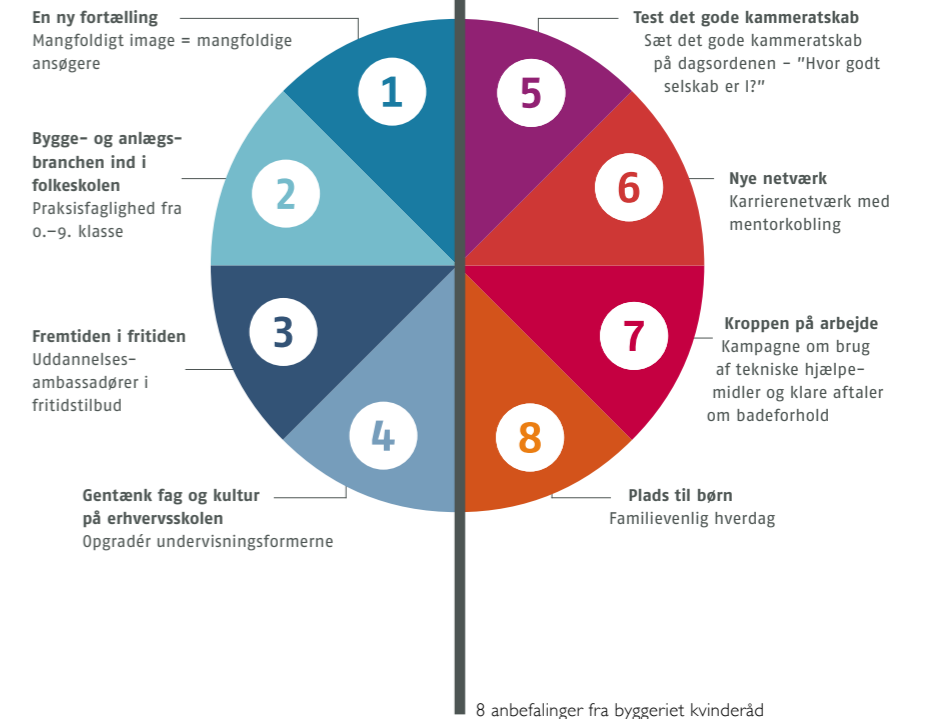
**En ny fortælling**
Mangfoldigt image = mangfoldige ansøgere

1

**Test det gode kammeratskab**
Sæt det gode kammeratskab på dagsordenen – "Hvor godt selskab er I?"

5

**Bygge- og anlægsbranchen ind i folkeskolen**
Praksisfaglighed fra 0.–9. klasse

2

6

**Nye netværk**
Karrierenetværk med mentorkobling

**Fremtiden i fritiden**
Uddannelsesambassadører i fritidstilbud

3

7

**Kroppen på arbejde**
Kampagne om brug af tekniske hjælpemidler og klare aftaler om badeforhold

4

8

**Gentænk fag og kultur på erhvervsskolen**
Opgradér undervisningsformerne

**Plads til børn**
Familievenlig hverdag

8 anbefalinger fra byggeriet kvinderåd